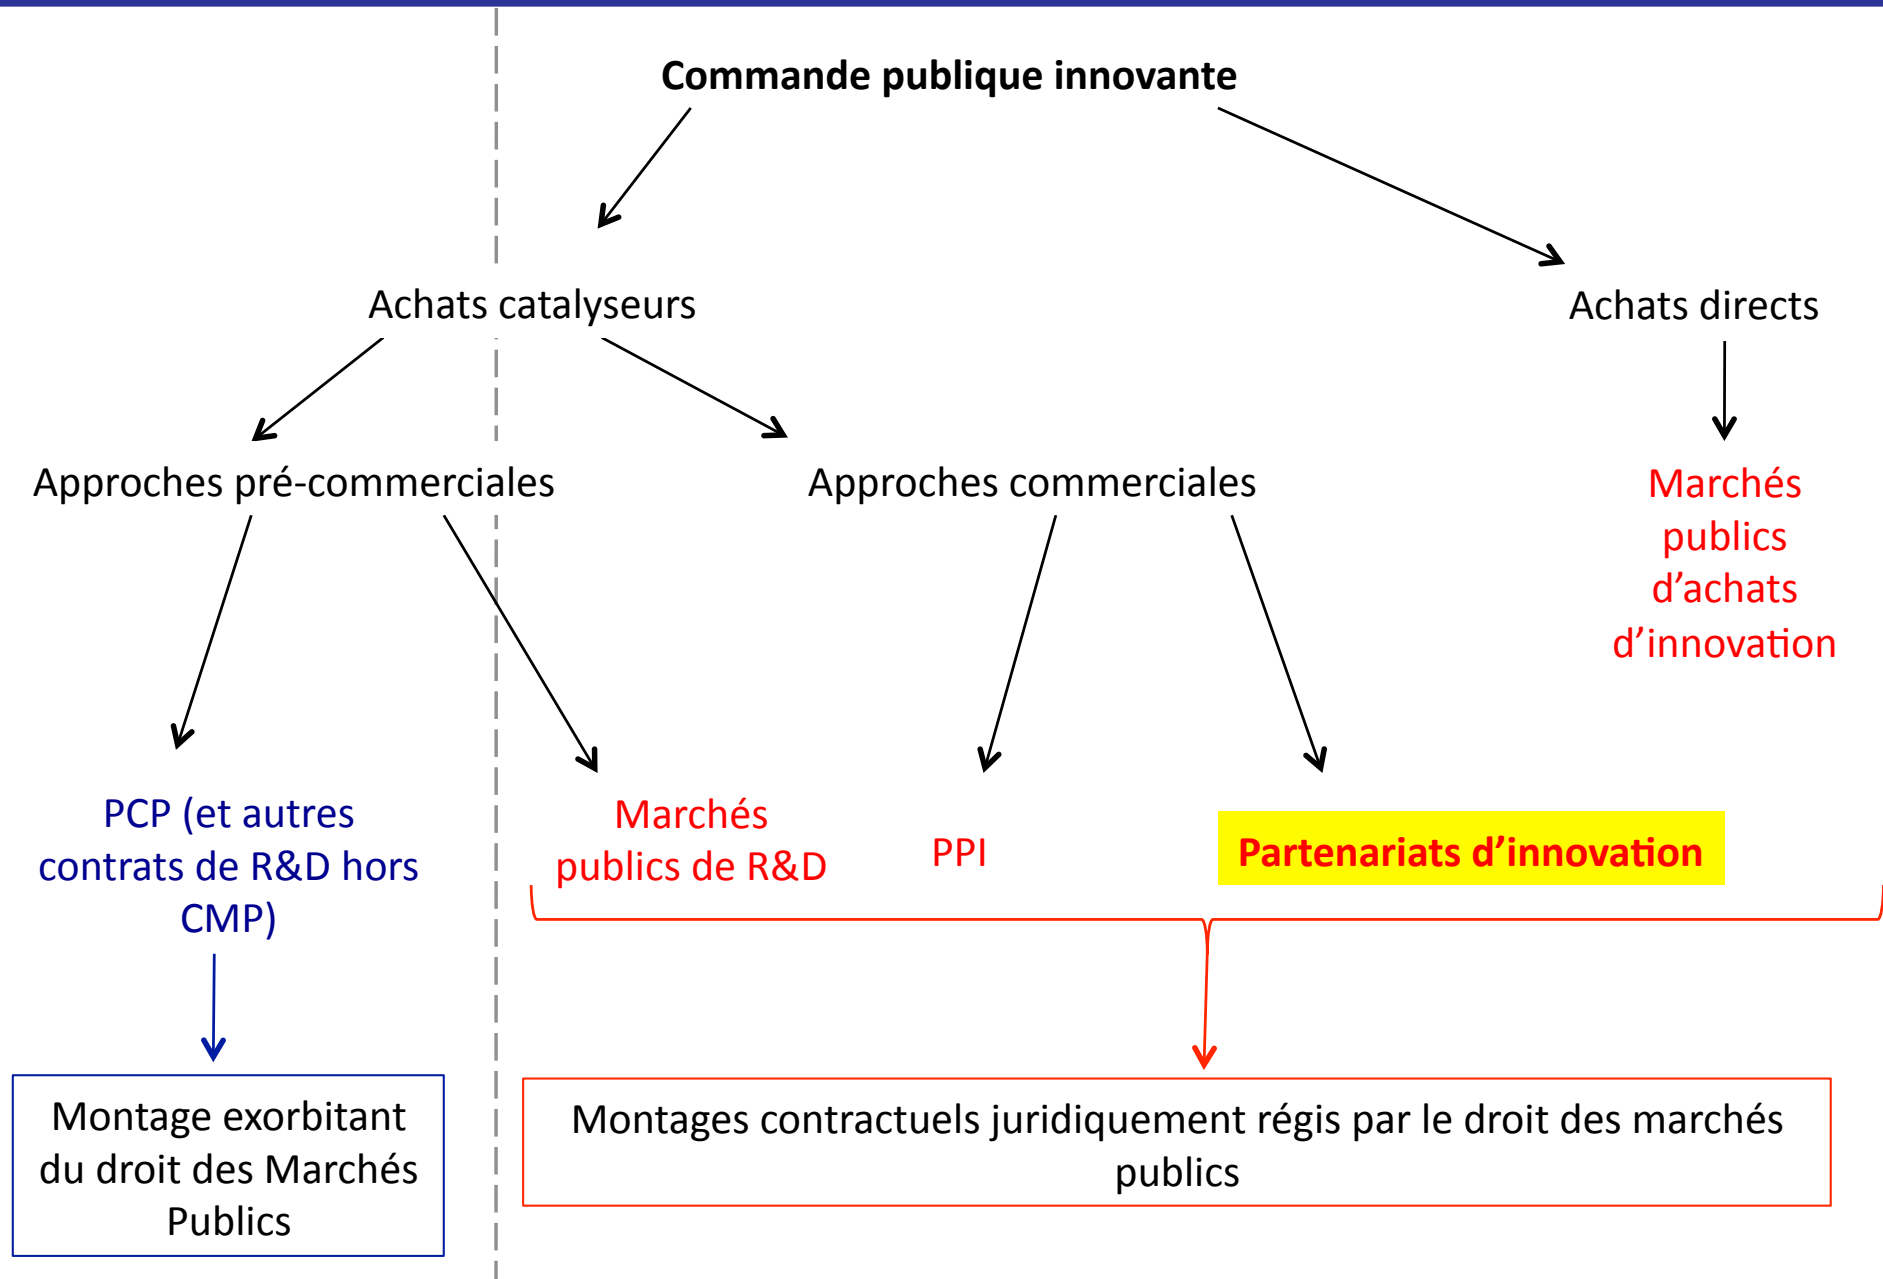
Commande publique innovante

Achats catalyseurs

Achats directs

Approches pré-commerciales

Approches commerciales

Marchés publics d'achats d'innovation

PCP (et autres contrats de R&D hors CMP)

Marchés publics de R&D

PPI

Partenariats d'innovation

Montage exorbitant du droit des Marchés Publics

Montages contractuels juridiquement régis par le droit des marchés publics